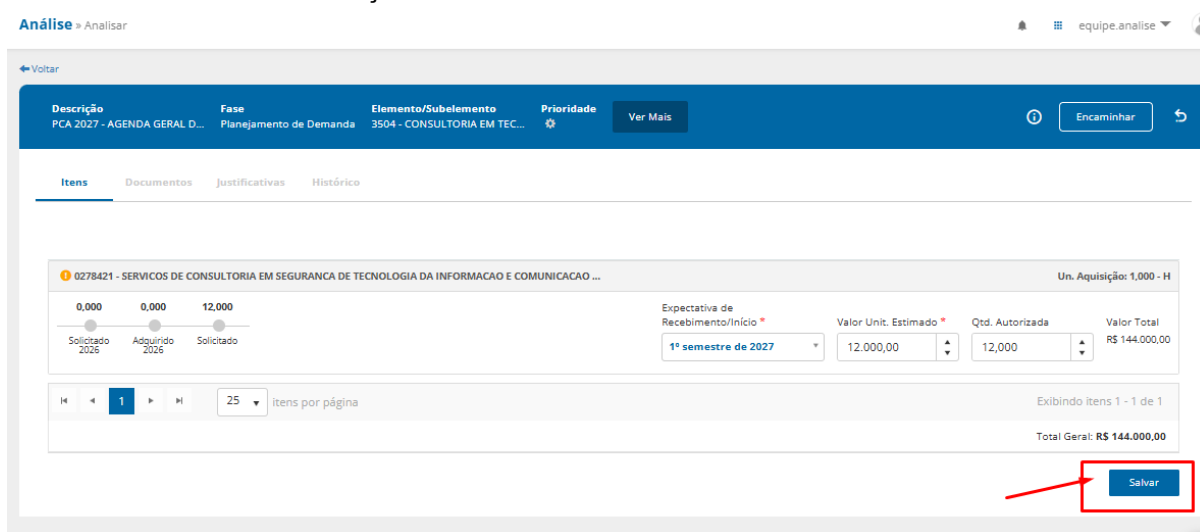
Análise » Analisar

equipe.analise

Voltar

Descrição
PCA 2027 - AGENDA GERAL D...

Fase
Planejamento de Demanda

Elemento/Subelemento
3504 - CONSULTORIA EM TEC...

Prioridade

Ver Mais

Encaminhar

Itens | Documentos | Justificativas | Histórico

0278421 - SERVICOS DE CONSULTORIA EM SEGURANCA DE TECNOLOGIA DA INFORMACAO E COMUNICACAO ...

Un. Aquisição: 1,000 - H

0,000 | 0,000 | 12,000

Solicitado 2026 | Adquirido 2026 | Solicitado

Expectativa de Recebimento/Início *
1º semestre de 2027

Valor Unit. Estimado *
12.000,00

Qtd. Autorizada
12,000

Valor Total
R$ 144.000,00

1

25 itens por página

Exibindo itens 1 - 1 de 1

Total Geral: R$ 144.000,00

Salvar